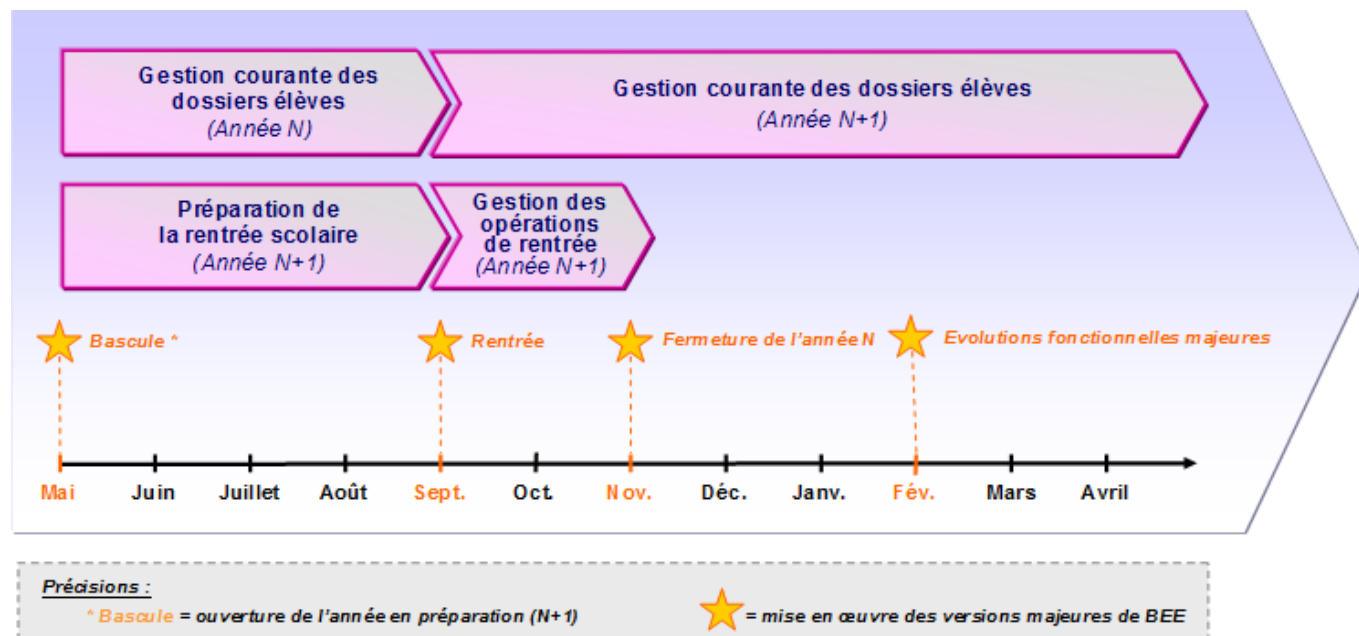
Gestion courante des dossiers élèves
(Année N)

Gestion courante des dossiers élèves
(Année N+1)

Préparation de la rentrée scolaire
(Année N+1)

Gestion des opérations de rentrée
(Année N+1)

Bascule *

Rentrée

Fermeture de l'année N

Evolutions fonctionnelles majeures

Mai
Juin
Juillet
Août
Sept.
Oct.
Nov.
Déc.
Janv.
Fév.
Mars
Avril

Précisions :
* Bascule = ouverture de l'année en préparation (N+1)
= mise en œuvre des versions majeures de BEE